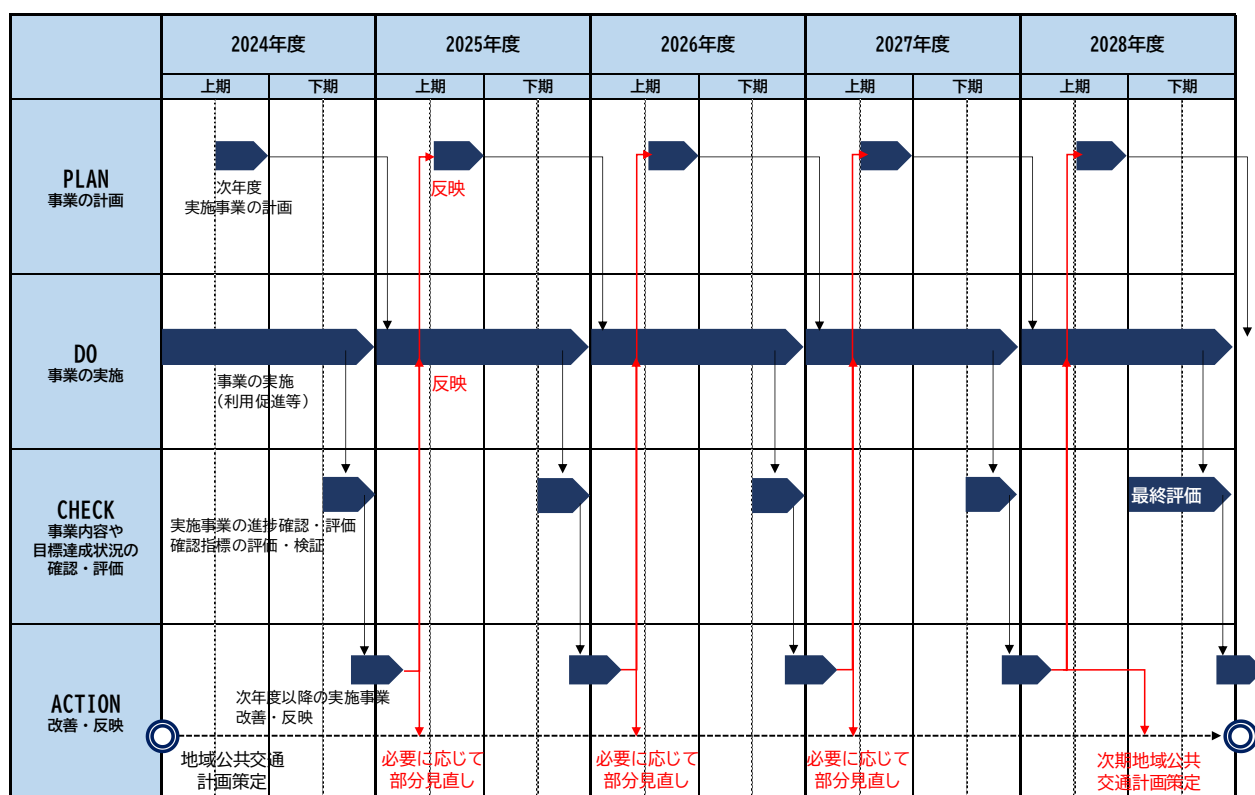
| | 2024年度 | | 2025年度 | | 2026年度 | | 2027年度 | | 2028年度 | |
|---|---|---|---|---|---|---|---|---|---|---|
| | 上期 | 下期 | 上期 | 下期 | 上期 | 下期 | 上期 | 下期 | 上期 | 下期 |
| PLAN 事業の計画 | 次年度 実施事業の計画 | | 反映 | | | | | | | |
| DO 事業の実施 | 事業の実施 （利用促進等） | | 反映 | | | | | | | |
| CHECK 事業内容や目標達成状況の確認・評価 | 実施事業の進捗確認・評価 確認指標の評価・検証 | | | | | | | | | 最終評価 |
| ACTION 改善・反映 | 次年度以降の実施事業 改善・反映 | | | | | | | | | |

地域公共交通 計画策定

必要に応じて 部分見直し

必要に応じて 部分見直し

必要に応じて 部分見直し

次期地域公共 交通計画策定